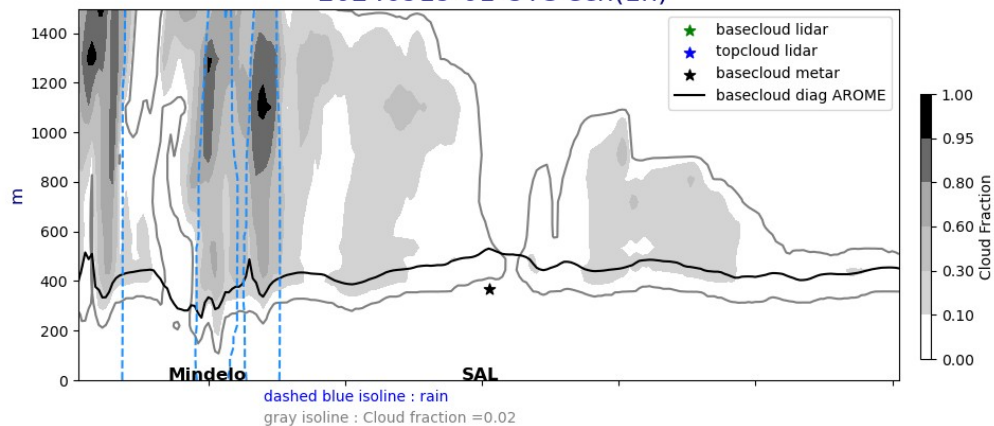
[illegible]

1400
1200
1000
800
600
400
200
0
m

basecloud lidar
topcloud lidar
basecloud metar
basecloud diag AROME

Mindelo
SAL

dashed blue isoline : rain
gray isoline : Cloud fraction =0.02

1.00
0.95
0.80
0.60
0.30
0.10
0.00
Cloud Fraction